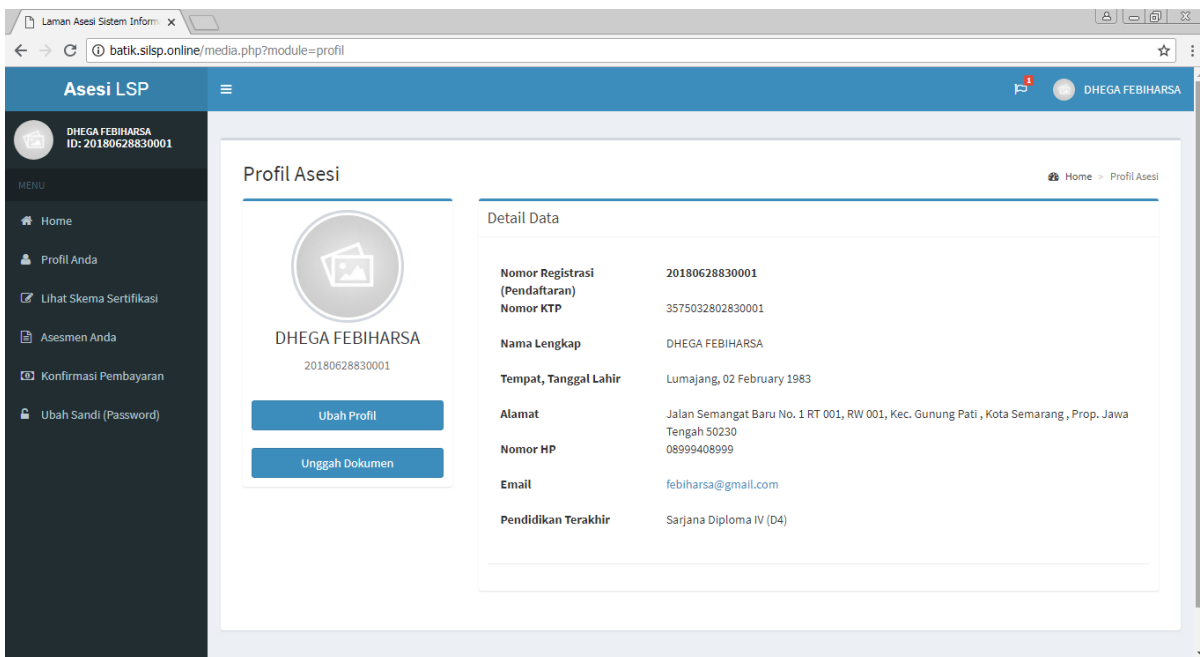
Laman Asesi Sistem Inform ×

batik.silsp.online/media.php?module=profil

Asesi LSP

1

DHEGA FEBIHARSA

DHEGA FEBIHARSA
ID: 20180628830001

MENU

Home

Profil Anda

Lihat Skema Sertifikasi

Asesmen Anda

Konfirmasi Pembayaran

Ubah Sandi (Password)

Profil Asesi

Home > Profil Asesi

DHEGA FEBIHARSA

20180628830001

Ubah Profil

Unggah Dokumen

Detail Data

| | |
|---|---|
| Nomor Registrasi (Pendaftaran) | 20180628830001 |
| Nomor KTP | 3575032802830001 |
| Nama Lengkap | DHEGA FEBIHARSA |
| Tempat, Tanggal Lahir | Lumajang, 02 February 1983 |
| Alamat | Jalan Semangat Baru No. 1 RT 001, RW 001, Kec. Gunung Pati , Kota Semarang , Prop. Jawa Tengah 50230 |
| Nomor HP | 08999408999 |
| Email | febiharsa@gmail.com |
| Pendidikan Terakhir | Sarjana Diploma IV (D4) |